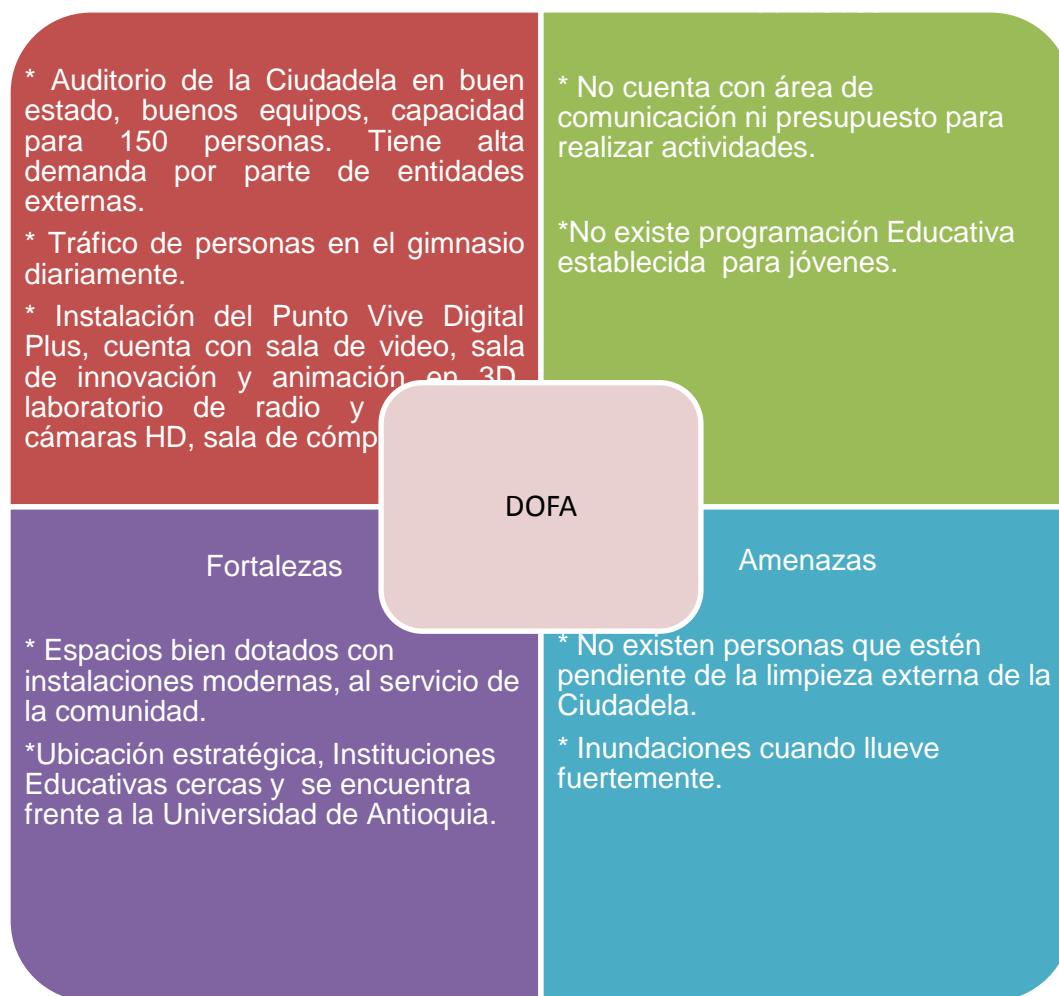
* Auditorio de la Ciudadela en buen estado, buenos equipos, capacidad para 150 personas. Tiene alta demanda por parte de entidades externas.

* Tráfico de personas en el gimnasio diariamente.

* Instalación del Punto Vive Digital Plus, cuenta con sala de video, sala de innovación y animación en 3D, laboratorio de radio y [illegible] cámaras HD, sala de cómp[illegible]

* No cuenta con área de comunicación ni presupuesto para realizar actividades.

*No existe programación Educativa establecida para jóvenes.

DOFA

Fortalezas

* Espacios bien dotados con instalaciones modernas, al servicio de la comunidad.

*Ubicación estratégica, Instituciones Educativas cercas y se encuentra frente a la Universidad de Antioquia.

Amenazas

* No existen personas que estén pendiente de la limpieza externa de la Ciudadela.

* Inundaciones cuando llueve fuertemente.